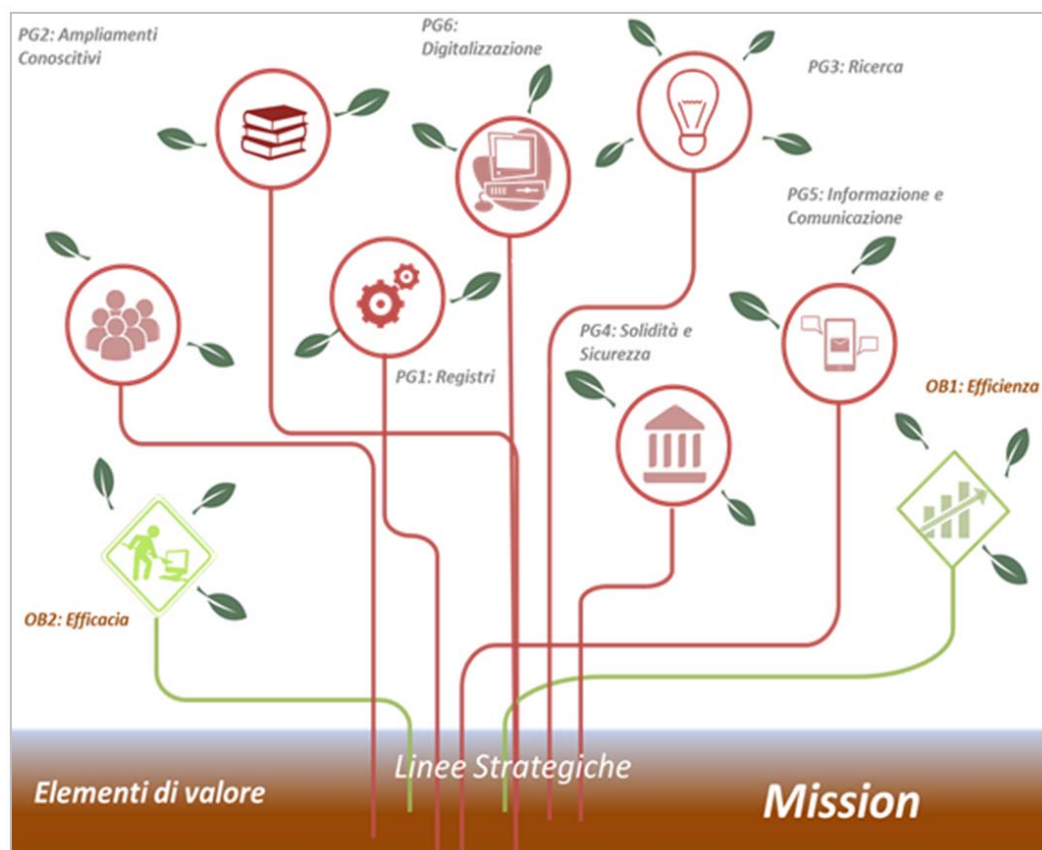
PG2: Ampliamenti Conoscitivi

PG6: Digitalizzazione

PG3: Ricerca

PG5: Informazione e Comunicazione

PG1: Registri

PG4: Solidità e Sicurezza

OB1: Efficienza

OB2: Efficacia

Linee Strategiche

Elementi di valore

Mission